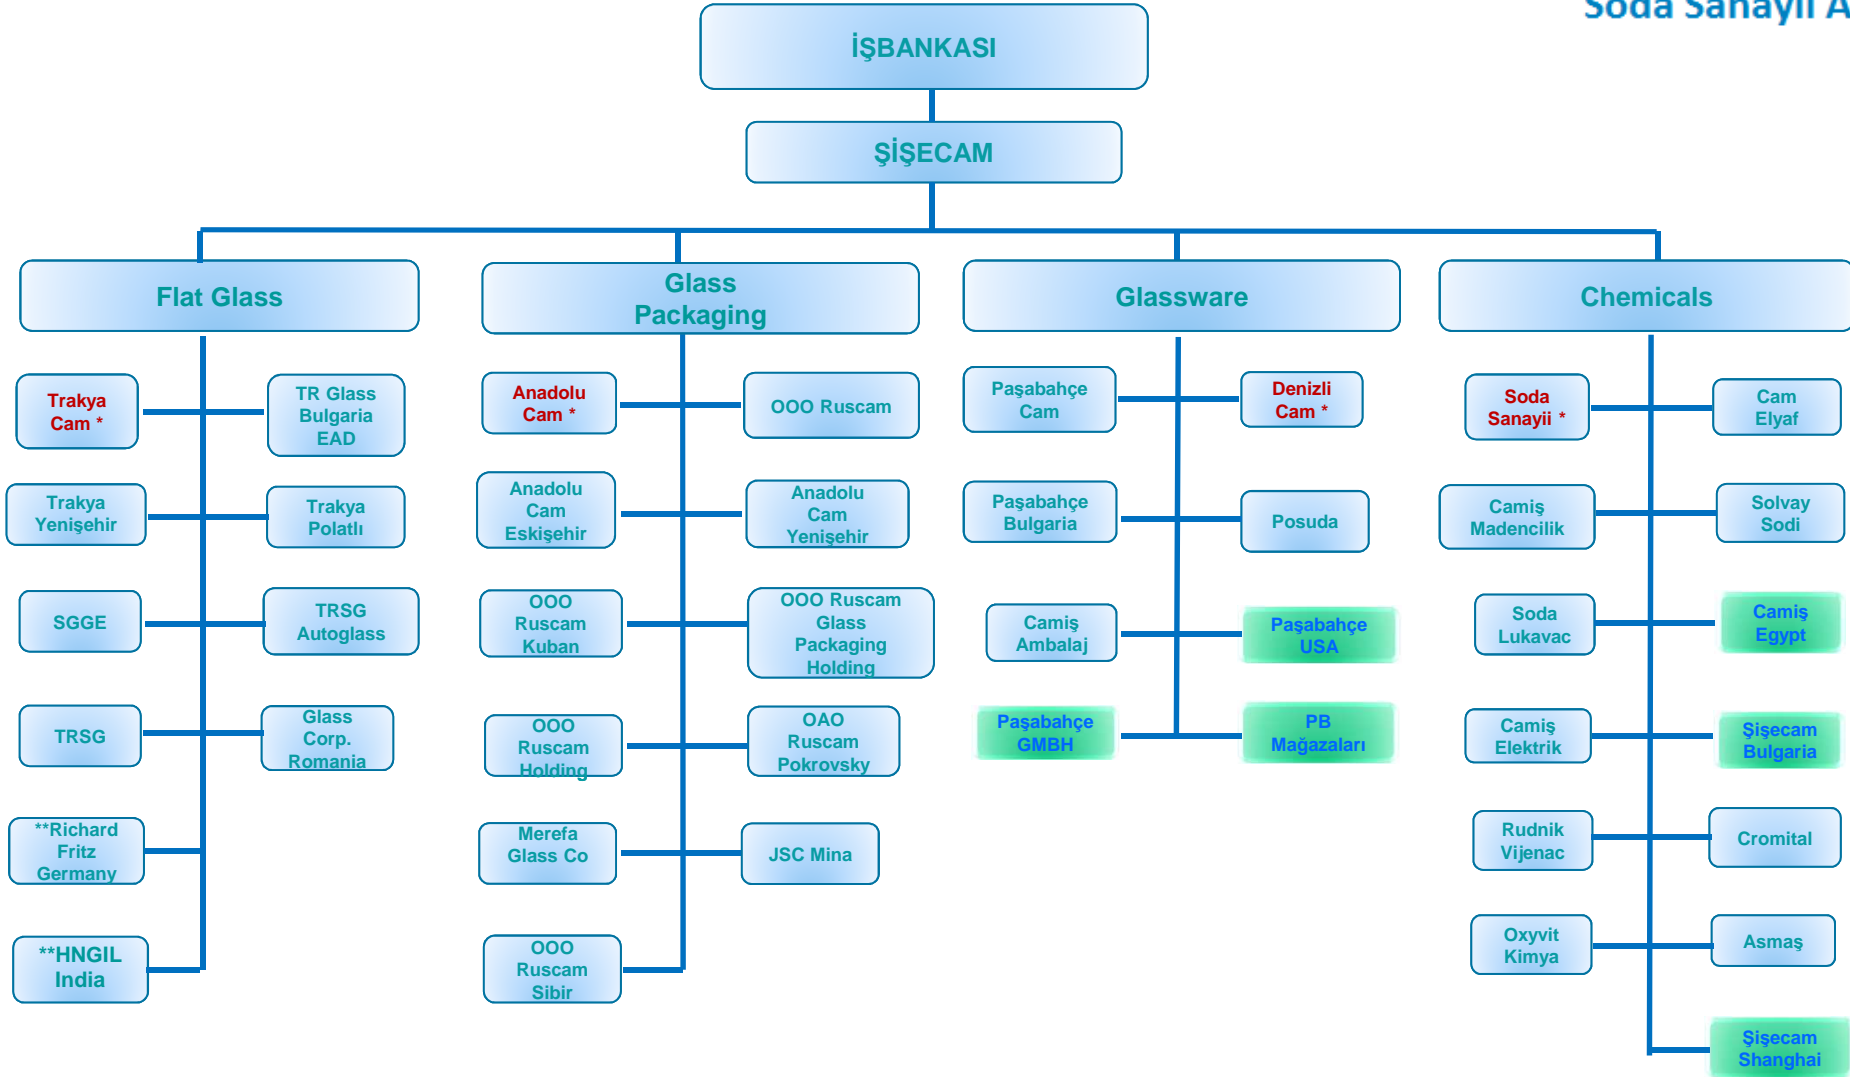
Soda Sanayii A

İŞBANKASI

ŞİŞECAM

Flat Glass

Trakya Cam *

TR Glass Bulgaria EAD

Trakya Yenişehir

Trakya Polatlı

SGGE

TRSG Autoglass

TRSG

Glass Corp. Romania

**Richard Fritz Germany

**HNGIL India

Glass Packaging

Anadolu Cam *

OOO Ruscam

Anadolu Cam Eskişehir

Anadolu Cam Yenişehir

OOO Ruscam Kuban

OOO Ruscam Glass Packaging Holding

OOO Ruscam Holding

OAO Ruscam Pokrovsky

Merefa Glass Co

JSC Mina

OOO Ruscam Sibir

Glassware

Paşabahçe Cam

Denizli Cam *

Paşabahçe Bulgaria

Posuda

Camiş Ambalaj

Paşabahçe USA

Paşabahçe GMBH

PB Mağazaları

Chemicals

Soda Sanayii *

Cam Elyaf

Camiş Madencilik

Solvay Sodi

Soda Lukavac

Camiş Egypt

Camiş Elektrik

Şişecam Bulgaria

Rudnik Vijenac

Cromital

Oxyvit Kimya

Asmaş

Şişecam Shanghai